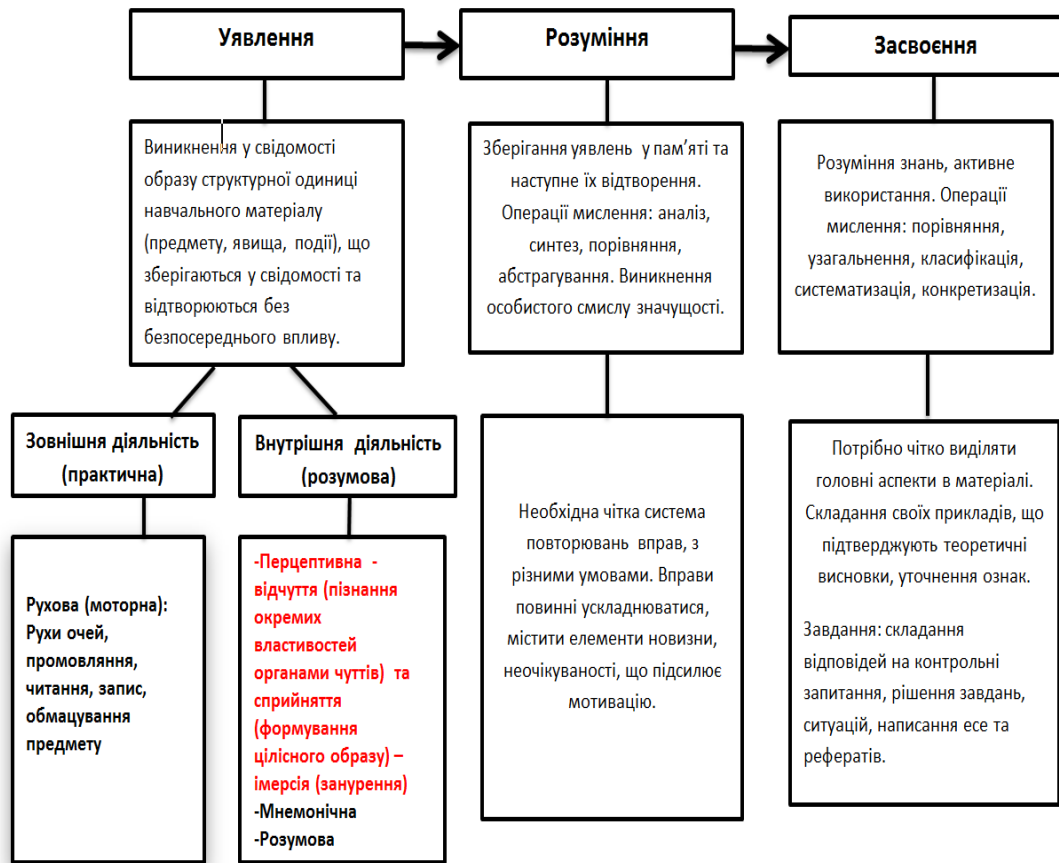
Уявлення

Розуміння

Засвоєння

Виникнення у свідомості образу структурної одиниці навчального матеріалу (предмету, явища, події), що зберігаються у свідомості та відтворюються без безпосереднього впливу.

Зберігання уявлень у пам'яті та наступне їх відтворення. Операції мислення: аналіз, синтез, порівняння, абстрагування. Виникнення особистого смислу значущості.

Розуміння знань, активне використання. Операції мислення: порівняння, узагальнення, класифікація, систематизація, конкретизація.

Зовнішня діяльність (практична)

Внутрішня діяльність (розумова)

Рухова (моторна): Рухи очей, промовляння, читання, запис, обмацування предмету

-Перцептивна - відчуття (пізнання окремих властивостей органами чуттів) та сприйняття (формування цілісного образу) – імерсія (занурення)
-Мнемонічна
-Розумова

Необхідна чітка система повторювань вправ, з різними умовами. Вправи повинні ускладнюватися, містити елементи новизни, неочікуваності, що підсилює мотивацію.

Потрібно чітко виділяти головні аспекти в матеріалі. Складання своїх прикладів, що підтверджують теоретичні висновки, уточнення ознак.

Завдання: складання відповідей на контрольні запитання, рішення завдань, ситуацій, написання есе та рефератів.